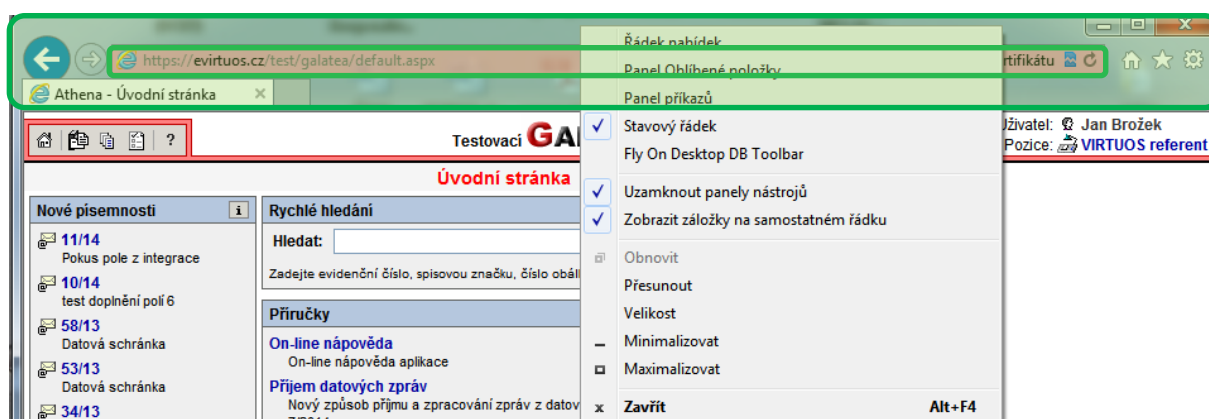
https://evirtuos.cz/test/galatea/default.aspx

rtifikátu

Athena - Úvodní stránka ×

Řádek nabídek
Panel Oblíbené položky
Panel příkazů
✓ Stavový řádek
Fly On Desktop DB Toolbar
✓ Uzamknout panely nástrojů
✓ Zobrazit záložky na samostatném řádku
Obnovit
Přesunout
Velikost
Minimalizovat
Maximalizovat
Zavřít Alt+F4

?

Testovací GA

Uživatel: Jan Brožek
Pozice: VIRTUOS referent

Úvodní stránka

Nové písemnosti i

11/14
Pokus pole z integrace
10/14
test doplnění polí 6
58/13
Datová schránka
53/13
Datová schránka
34/13

Rychlé hledání
Hledat:
Zadejte evidenční číslo, spisovou značku, číslo obál

Příručky
On-line nápověda
On-line nápověda aplikace
Příjem datových zpráv
Nový způsob příjmu a zpracování zpráv z datov